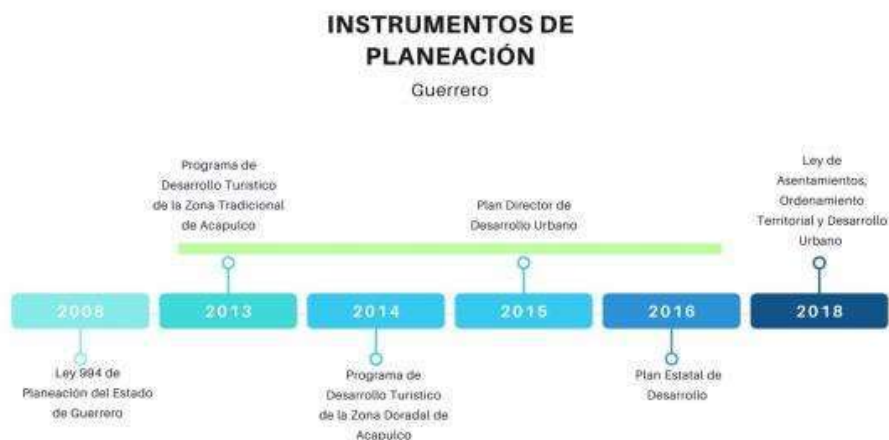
INSTRUMENTOS DE PLANEACIÓN

Guerrero

Programa de Desarrollo Turistico de la Zona Tradicional de Acapulco

Plan Director de Desarrollo Urbano

Ley de Asentamientos, Ordenamiento Territorial y Desarrollo Urbano

2008

2013

2014

2015

2016

2018

Ley 994 de Planeación del Estado de Guerrero

Programa de Desarrollo Turistico de la Zona Doradal de Acapulco

Plan Estatal de Desarrollo